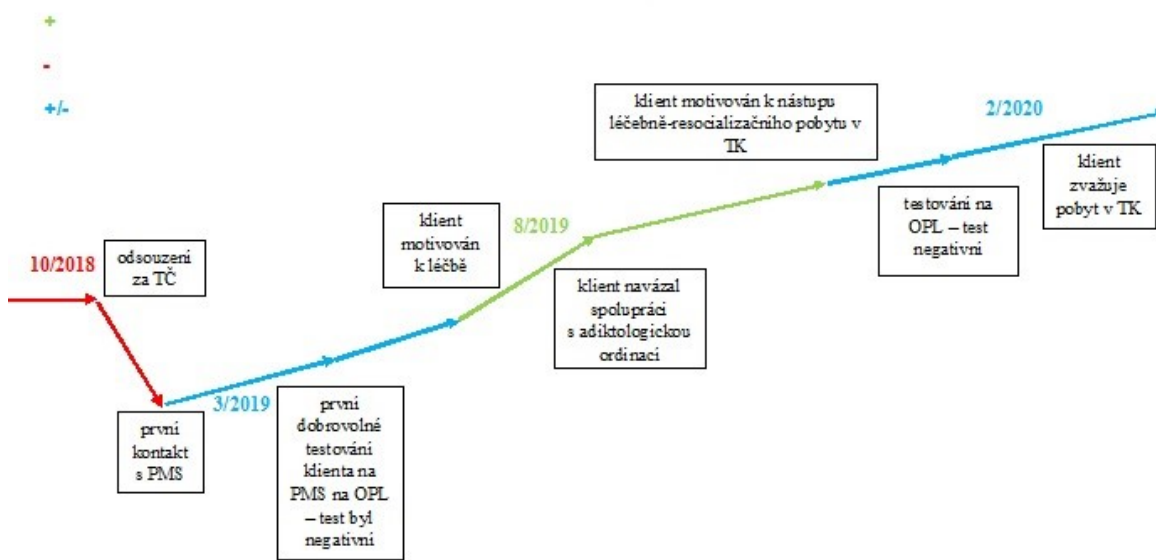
+

-

+/-

10/2018

odsouzení za TČ

první kontakt s PMS

3/2019

první dobrovolné testování klienta na PMS na OPL – test byl negativní

klient motivován k léčbě

8/2019

klient navázal spolupráci s adiktologickou ordinací

klient motivován k nástupu léčebně-resocializačního pobytu v TK

testování na OPL – test negativní

2/2020

klient zvažuje pobyt v TK